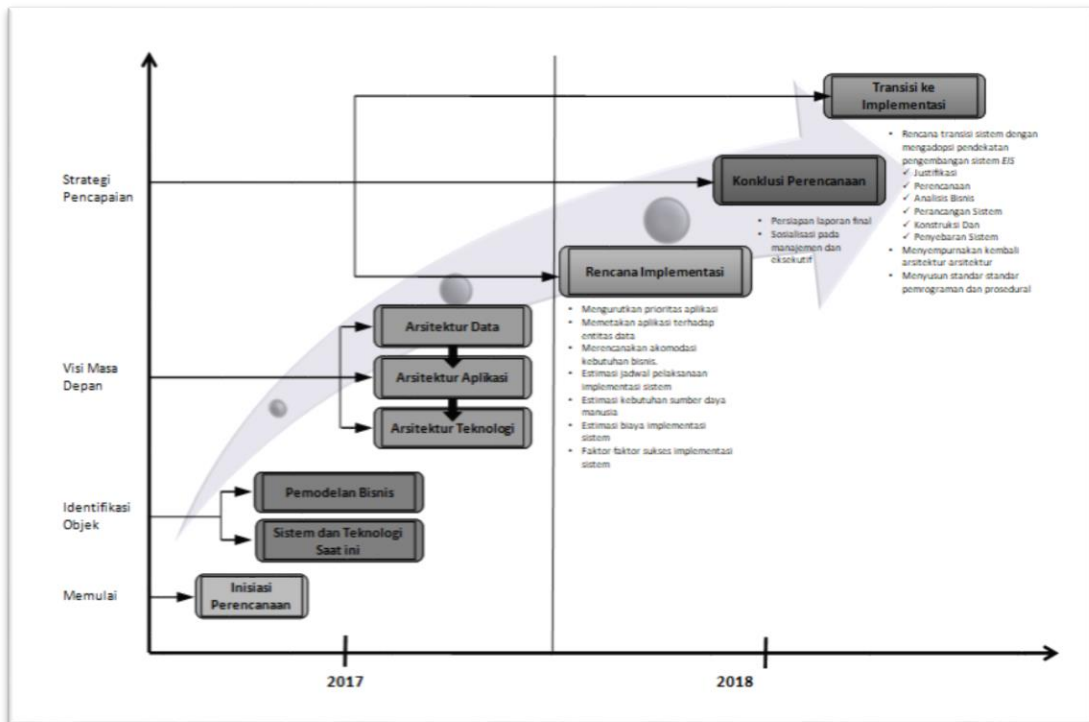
Transisi ke Implementasi

• Rencana transisi sistem dengan mengadopsi pendekatan pengembangan sistem EIS
✓ Justifikasi
✓ Perencanaan
✓ Analisis Bisnis
✓ Perancangan Sistem
✓ Konstruksi Dan
✓ Penyebaran Sistem
• Menyempurnakan kembali arsitektur arsitektur
• Menyusun standar standar pemrograman dan prosedural

Strategi Pencapaian

Konklusi Perencanaan

• Persiapan laporan final
• Sosialisasi pada manajemen dan eksekutif

Rencana Implementasi

• Mengurutkan prioritas aplikasi
• Memetakan aplikasi terhadap entitas data
• Merencanakan akomodasi kebutuhan bisnis.
• Estimasi jadwal pelaksanaan implementasi sistem
• Estimasi kebutuhan sumber daya manusia
• Estimasi biaya implementasi sistem
• Faktor faktor sukses implementasi sistem

Visi Masa Depan

Arsitektur Data

Arsitektur Aplikasi

Arsitektur Teknologi

Identifikasi Objek

Pemodelan Bisnis

Sistem dan Teknologi Saat ini

Memulai

Inisiasi Perencanaan

2017

2018